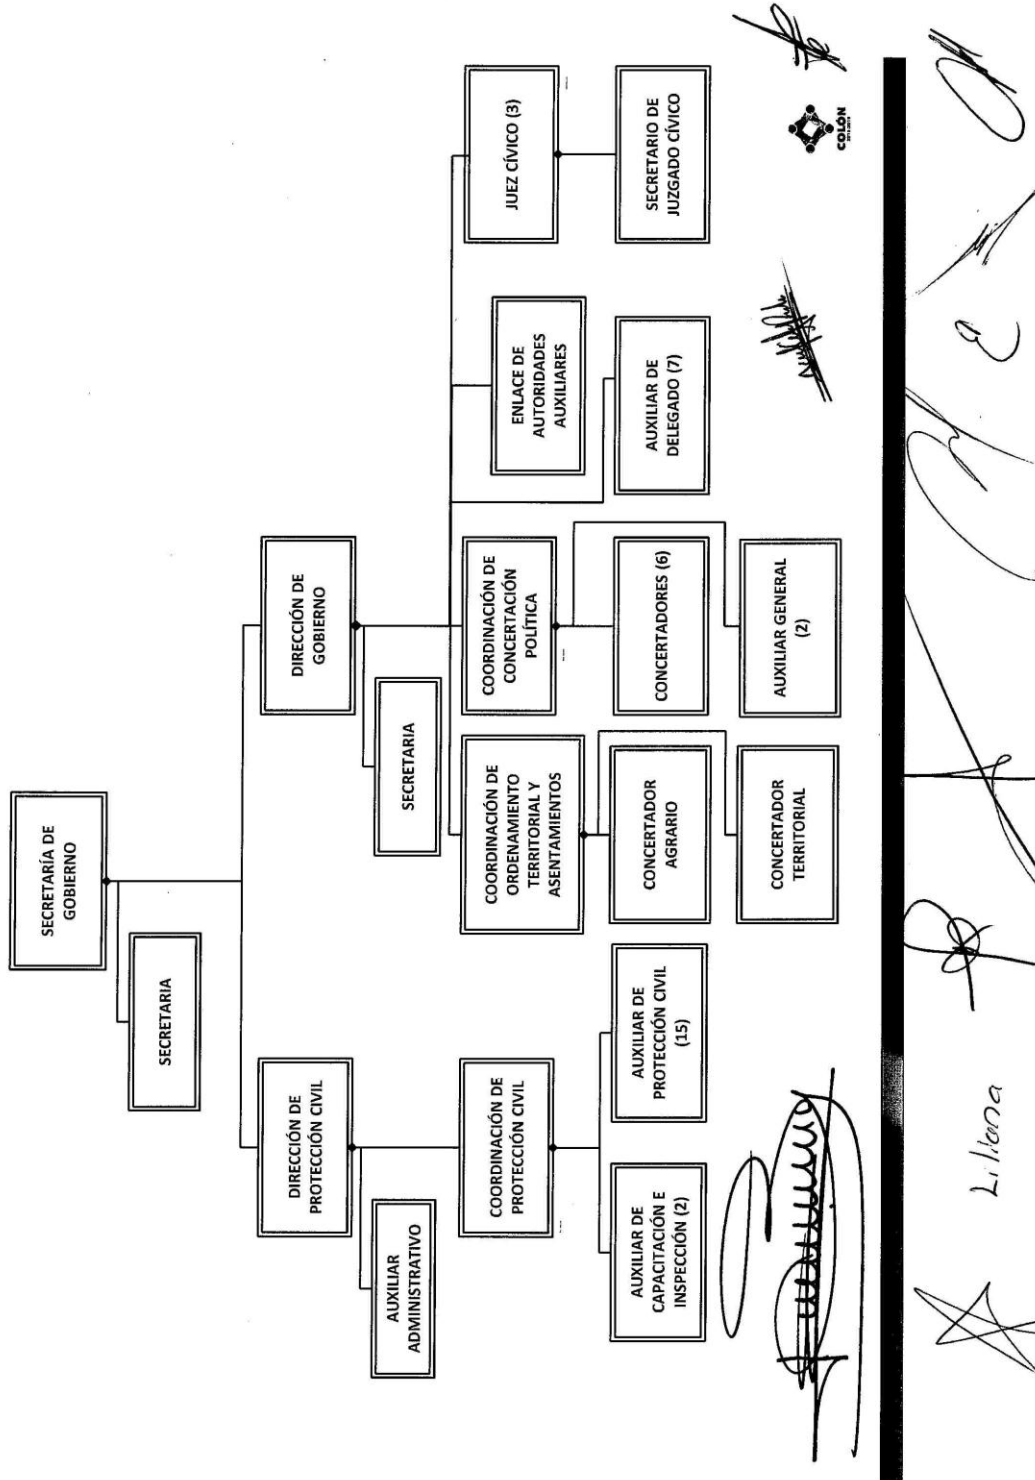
SECRETARÍA DE GOBIERNO

SECRETARIA

DIRECCIÓN DE PROTECCIÓN CIVIL

AUXILIAR ADMINISTRATIVO

COORDINACIÓN DE PROTECCIÓN CIVIL

AUXILIAR DE CAPACITACIÓN E INSPECCIÓN (2)

AUXILIAR DE PROTECCIÓN CIVIL (15)

DIRECCIÓN DE GOBIERNO

SECRETARIA

COORDINACIÓN DE ORDENAMIENTO TERRITORIAL Y ASENTAMIENTOS

CONCERTADOR AGRARIO

CONCERTADOR TERRITORIAL

COORDINACIÓN DE CONCERTACIÓN POLÍTICA

CONCERTADORES (6)

AUXILIAR GENERAL (2)

ENLACE DE AUTORIDADES AUXILIARES

AUXILIAR DE DELEGADO (7)

JUEZ CÍVICO (3)

SECRETARIO DE JUZGADO CÍVICO

COLÓN

Liliana